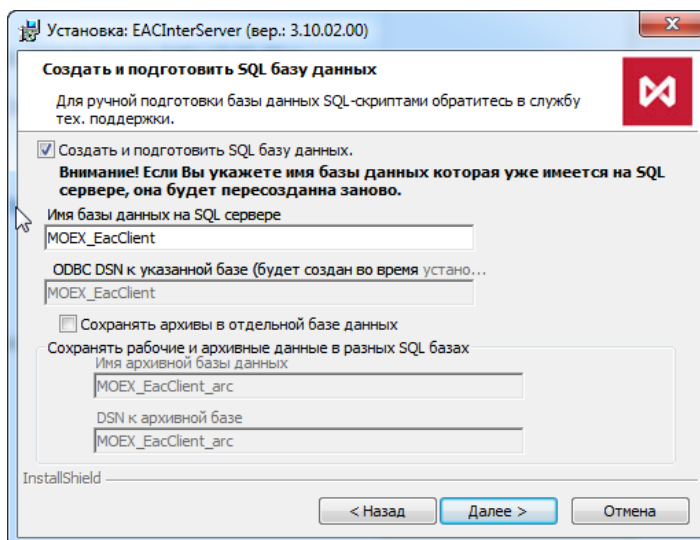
Установка: EACInterServer (вер.: 3.10.02.00)

Создать и подготовить SQL базу данных

Для ручной подготовки базы данных SQL-скриптами обратитесь в службу тех. поддержки.

Создать и подготовить SQL базу данных.

Внимание! Если Вы укажете имя базы данных которая уже имеется на SQL сервере, она будет пересозданна заново.

Имя базы данных на SQL сервере

MOEX_EacClient

ODBC DSN к указанной базе (будет создан во время устано...

MOEX_EacClient

Сохранять архивы в отдельной базе данных

Сохранять рабочие и архивные данные в разных SQL базах

Имя архивной базы данных

MOEX_EacClient_arc

DSN к архивной базе

MOEX_EacClient_arc

InstallShield

< Назад

Далее >

Отмена